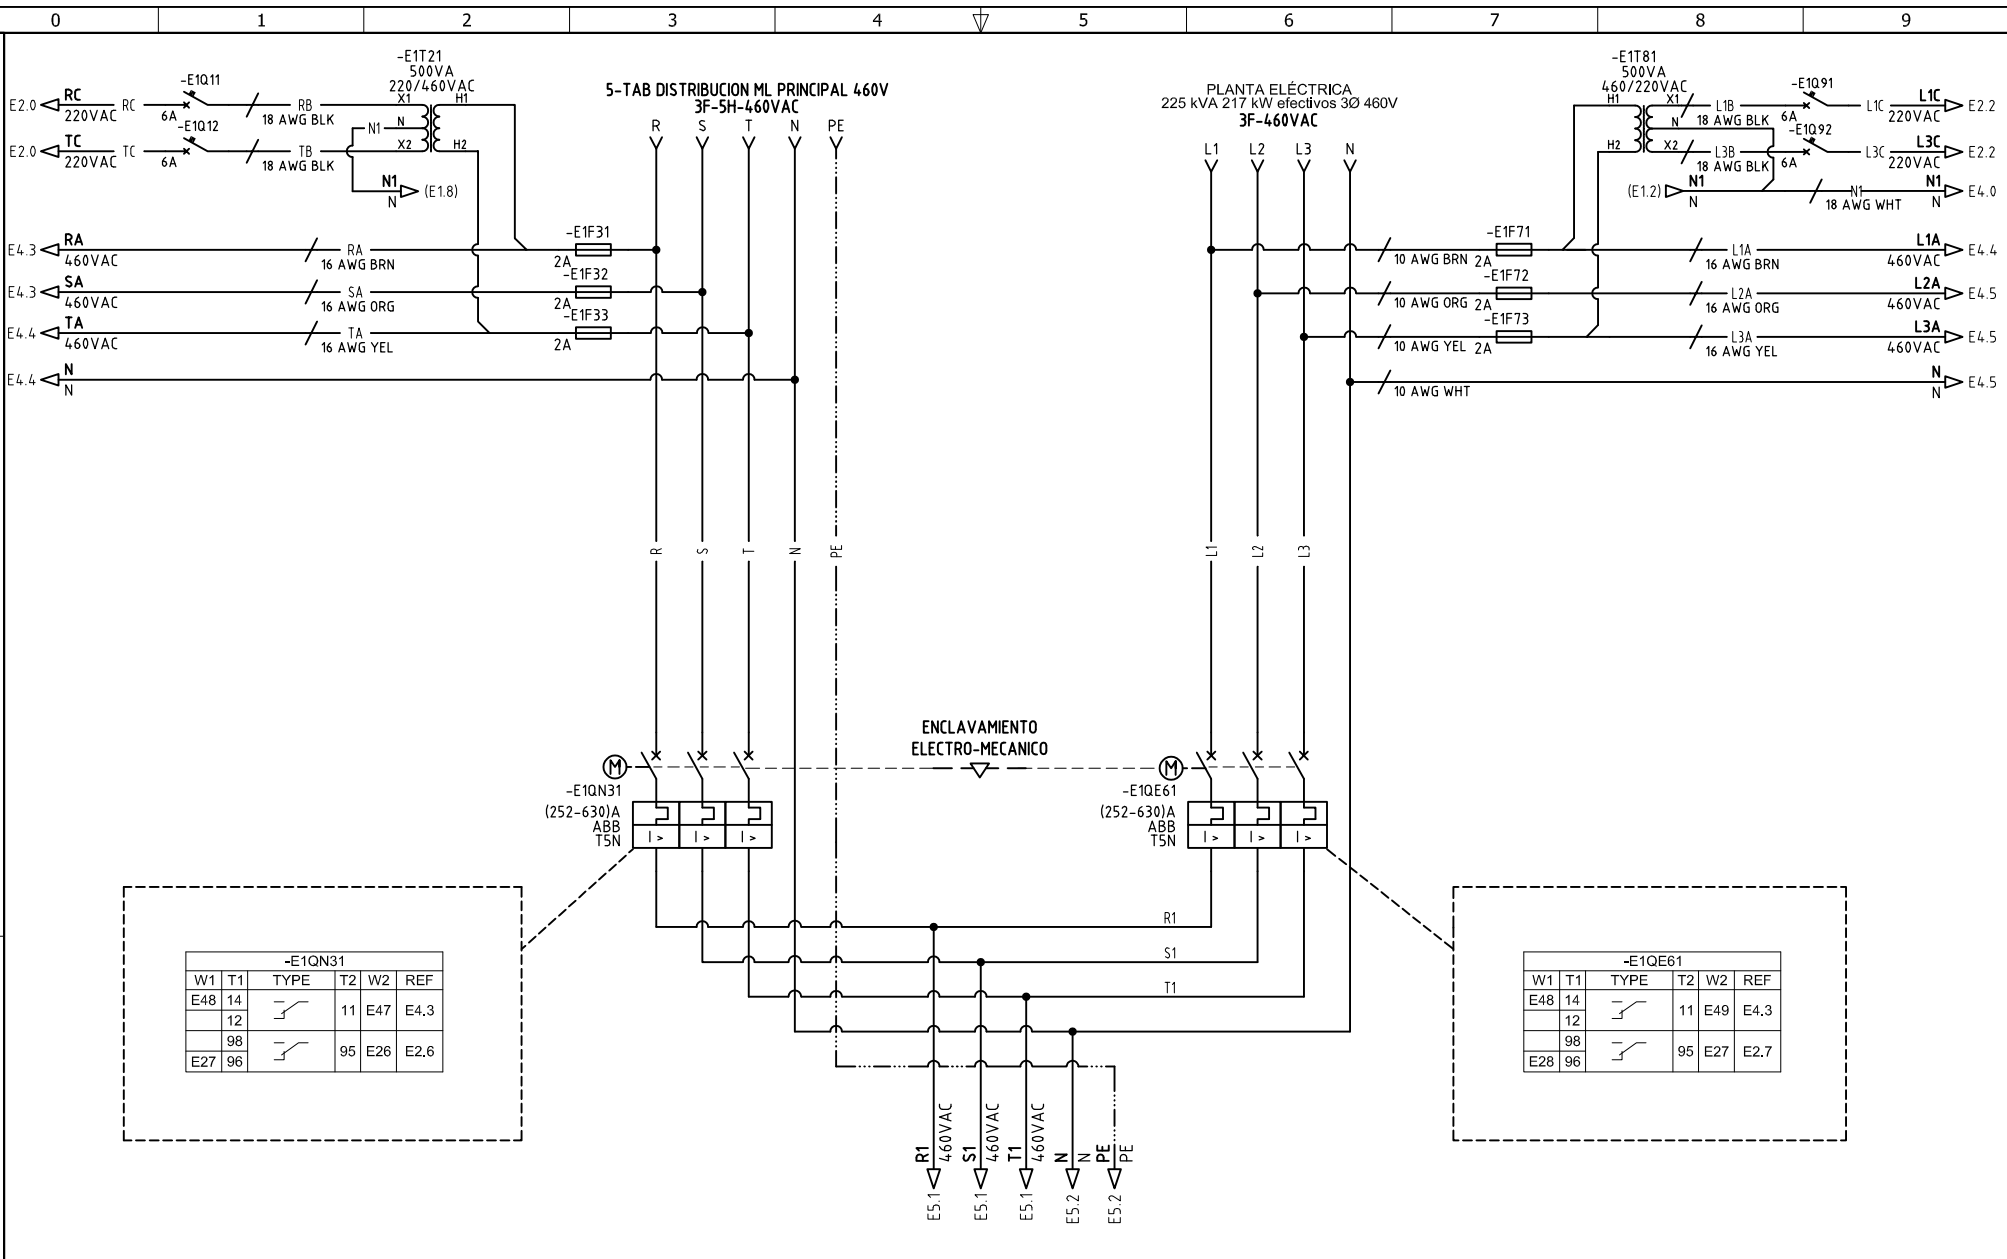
0 1 2 3 4 5 6 7 8 9

-E1T21
500VA
220/460VAC
X1 H1
E2.0 RC 220VAC RC -E1Q11 6A RB 18 AWG BLK
-E1Q12
N1 N
X2 H2
E2.0 TC 220VAC TC 6A TB 18 AWG BLK
N1 N (E1.8)

5-TAB DISTRIBUCION ML PRINCIPAL 460V
3F-5H-460VAC
R S T N PE

PLANTA ELÉCTRICA
225 kVA 217 kW efectivos 3Ø 460V
3F-460VAC
L1 L2 L3 N

-E1T81
500VA
460/220VAC
H1 X1
L1B 18 AWG BLK 6A -E1Q91 L1C L1C 220VAC E2.2
N
-E1Q92
H2 X2 L3B 18 AWG BLK 6A L3C L3C 220VAC E2.2
(E1.2) N1 N N1 18 AWG WHT N1 N E4.0

E4.3 RA 460VAC RA 16 AWG BRN -E1F31 2A
E4.3 SA 460VAC SA 16 AWG ORG -E1F32 2A
E4.4 TA 460VAC TA 16 AWG YEL -E1F33 2A
E4.4 N N

10 AWG BRN 2A -E1F71 L1A 16 AWG BRN L1A 460VAC E4.4
10 AWG ORG 2A -E1F72 L2A 16 AWG ORG L2A 460VAC E4.5
10 AWG YEL 2A -E1F73 L3A 16 AWG YEL L3A 460VAC E4.5
10 AWG WHT N N E4.5

R S T N PE
L1 L2 L3

ENCLAVAMIENTO
ELECTRO-MECANICO

M
-E1QN31
(252-630)A
ABB
T5N
I> I> I>

M
-E1QE61
(252-630)A
ABB
T5N
I> I> I>

R1
S1
T1

| -E1QN31 | | | | | |
|---|---|---|---|---|---|
| W1 | T1 | TYPE | T2 | W2 | REF |
| E48 | 14 | | 11 | E47 | E4.3 |
| | 12 | | | | |
| | 98 | | 95 | E26 | E2.6 |
| E27 | 96 | | | | |

| -E1QE61 | | | | | |
|---|---|---|---|---|---|
| W1 | T1 | TYPE | T2 | W2 | REF |
| E48 | 14 | | 11 | E49 | E4.3 |
| | 12 | | | | |
| | 98 | | 95 | E27 | E2.7 |
| E28 | 96 | | | | |

R1 460VAC E5.1
S1 460VAC E5.1
T1 460VAC E5.1
N N E5.2
PE PE E5.2